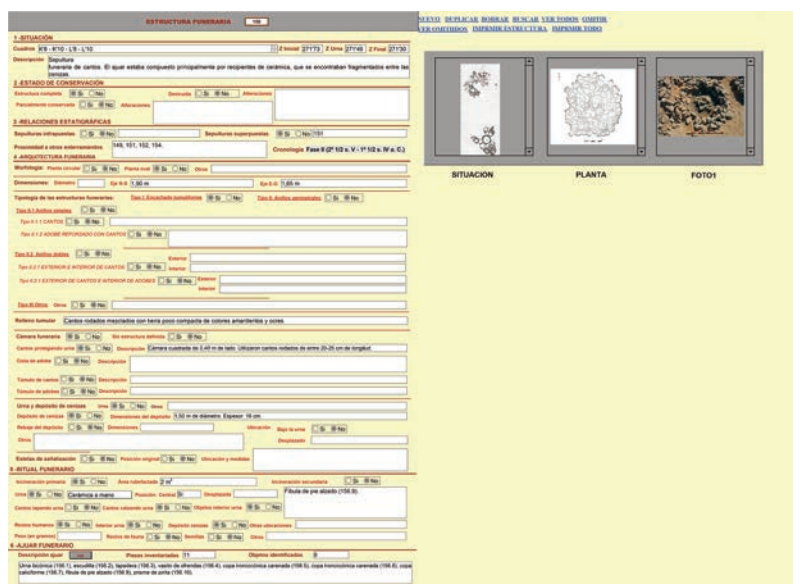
ESTRUCTURA FUNERARIA 100

NUEVO DUPLICAR BORRAR BUSCAR VER TODOS OMITIR VER OMITIDOS IMPRIMIR ESTRUCTURA IMPRIMIR TODO

SITUACION PLANTA FOTO1

1-SITUACIÓN

Cuadros K'9 - K'10 - L'9 - L'10 Z Inicial 27'73 Z Urna 27'49 Z Final 27'30

Descripción Sepultura tumular de cantos. El ajuar estaba compuesto principalmente por recipientes de cerámica, que se encontraban fragmentados entre las cenizas.

2-ESTADO DE CONSERVACIÓN

Estructura completa Sí No Destruida Sí No Alteraciones

Parcialmente conservada Sí No Alteraciones

3-RELACIONES ESTATIGRÁFICAS

Sepulturas infrapuestas Sí No Sepulturas superpuestas Sí No 151

Proximidad a otros enterramientos 149, 151, 152, 154. Cronología Fase II (2ª 1/2 s. V - 1ª 1/2 s. IV a. C.)

4-ARQUITECTURA FUNERARIA

Morfología Planta circular Sí No Planta oval Sí No Otras

Dimensiones Diámetro Eje N-S 1,90 m Eje E-O 1,65 m

Tipología de las estructuras funerarias: Tipo I. Encachado tumuliforme Sí No Tipo II. Anillos perimetrales Sí No

Tipo II.1 Anillos simples Sí No

Tipo II.1.1 CANTOS Sí No

Tipo II.1.2 ADOBE REFORZADO CON CANTOS Sí No

Tipo II.2. Anillos dobles Sí No Exterior Interior

Tipo II.2.1 EXTERIOR E INTERIOR DE CANTOS Sí No

Tipo II.2.2 EXTERIOR DE CANTOS E INTERIOR DE ADOBES Sí No Exterior Interior

Tipo III Otros Otros Sí No

Relleno tumular Cantos rodados mezclados con tierra poco compacta de colores amarillentos y ocres.

Cámara funeraria Sí No Sin estructura definida Sí No

Cantos protegiendo urna Sí No Descripción Cámara cuadrada de 0,40 m de lado. Utilizaron cantos rodados de entre 20-25 cm de longitud.

Cista de adobe Sí No Descripción

Túmulo de cantos Sí No Descripción

Túmulo de adobes Sí No Descripción

Urna y depósito de cenizas Urna Sí No Hoyo

Depósito de cenizas Sí No Dimensiones del depósito 1,50 m de diámetro. Espesor: 16 cm.

Rebaje del depósito Sí No Dimensiones Ubicación Bajo la urna Sí No

Otros Desplazado

Estelas de señalización Sí No Posición original Sí No Ubicación y medidas

5-RITUAL FUNERARIO

Incineración primaria Sí No Área rubefactada 2 m² Incineración secundaria Sí No

Urna Sí No Cerámica a mano Posición Central Sí Desplazada Fíbula de pie alzado (156.9).

Cantos tapando urna Sí No Cantos calzando urna Sí No Objetos interior urna Sí No

Restos humanos Sí No Interior urna Sí No Depósito cenizas Sí No Otras ubicaciones

Peso (en gramos) Restos de fauna Sí No Semillas Sí No Otros

6-AJUAR FUNERARIO

Descripción ajuar Piezas inventariadas 11 Objetos identificados 8

Urna bicónica (156.1), escudilla (156.2), tapadera (156.3), vasito de ofrendas (156.4), copa troncocónica carenada (156.5), copa troncocónica carenada (156.6), copa caliciforme (156.7), fíbula de pie alzado (156.8), anzuelo de pinta (156.10).